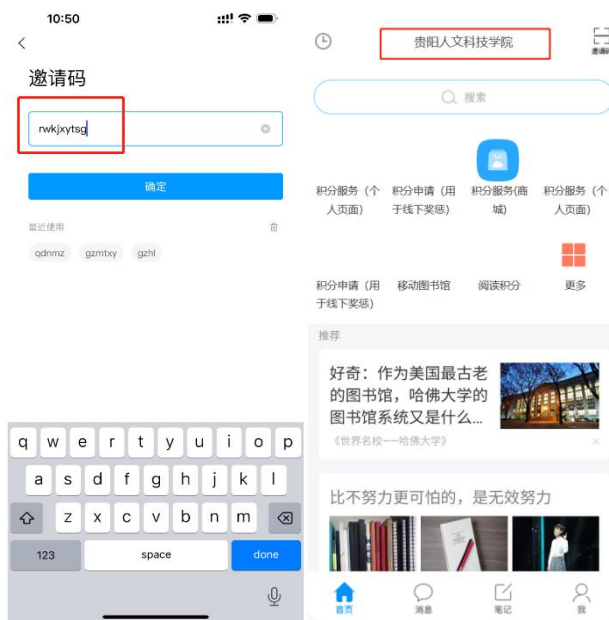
10:50

<

邀请码

rwkjxytsg

确定

最近使用

qdnmz gzmtxy gzhl

q w e r t y u i o p
a s d f g h j k l
z x c v b n m
123 space done

贵阳人文科技学院

邀请码

搜索

积分服务（个人页面） 积分申请（用于线下奖惩） 积分服务（商城） 积分服务（个人页面）

积分申请（用于线下奖惩） 移动图书馆 阅读积分 更多

推荐

好奇：作为美国最古老的图书馆，哈佛大学的图书馆系统又是什么...

《世界名校——哈佛大学》

比不努力更可怕的，是无效努力

首页 消息 笔记 我